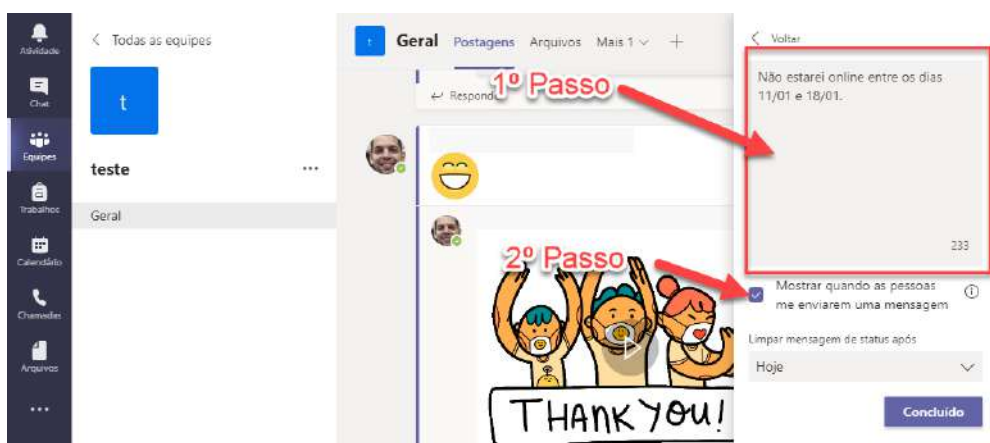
Atividade
Chat
Equipes
Trabalhos
Calendário
Chamadas
Arquivos
...

< Todas as equipes
t
teste ...
Geral

t Geral Postagens Arquivos Mais 1 ∨ +
↩ Respond
1º Passo
2º Passo
THANK YOU!

< Voltar
Não estarei online entre os dias 11/01 e 18/01.
233
Mostrar quando as pessoas me enviarem uma mensagem
Limpar mensagem de status após
Hoje
Concluído